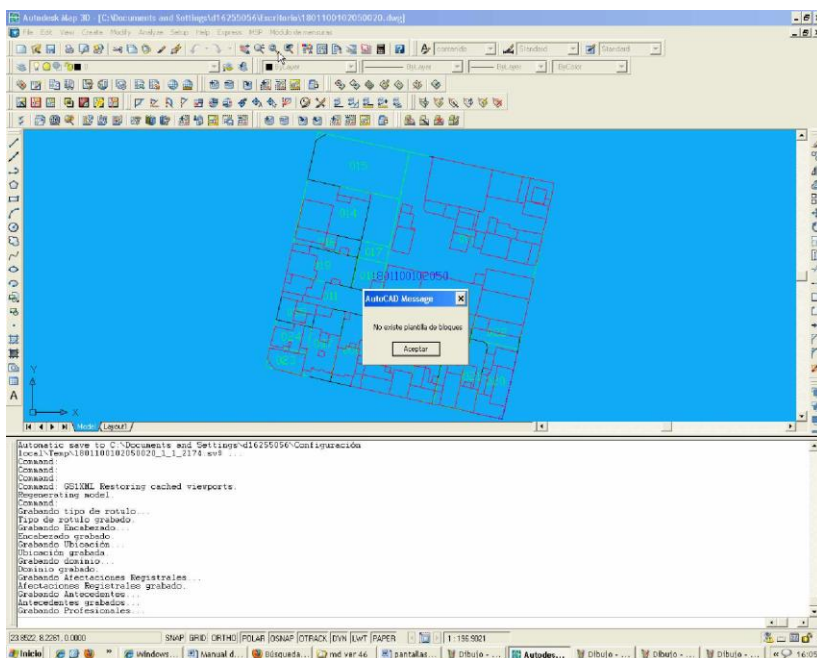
Autodesk Map 3D - [C:\Documents and Settings\d16255056\Escritorio\1801100102050020.dwg]

File Edit View Create Modify Analyze Setup Help Express MSP Módulo de mensura

ByLayer ByLayer ByColor Standard Standard

015

004

1801100102050

AutoCAD Message

No existe plantilla de bloques

Aceptar

Model Layout1

Automatic save to C:\Documents and Settings\d16255056\Configuración local\Temp\1801100102050020_1_1_2174.sv$ ...
Command:
Command:
Command:
Command: GS1XML Restoring cached viewports.
Regenerating model.
Command:
Grabando tipo de rotulo...
Tipo de rotulo grabado.
Grabando Encabezado...
Encabezado grabado.
Grabando Ubicación...
Ubicación grabada.
Grabando dominio...
Dominio grabado.
Grabando Afectaciones Registrales...
Afectaciones Registrales grabado.
Grabando Antecedentes...
Antecedentes grabados...
Grabando Profesionales...

23.8522, 8.2261, 0.0000 SNAP GRID ORTHO POLAR OSNAP OTRACK DYN LWT PAPER 1:156.9021

Inicio Windows... Manual d... Búsqueda... md ver 46 pantallas... Dibujo - ... Autodes... Dibujo - ... Dibujo - ... Dibujo - ... 16:05